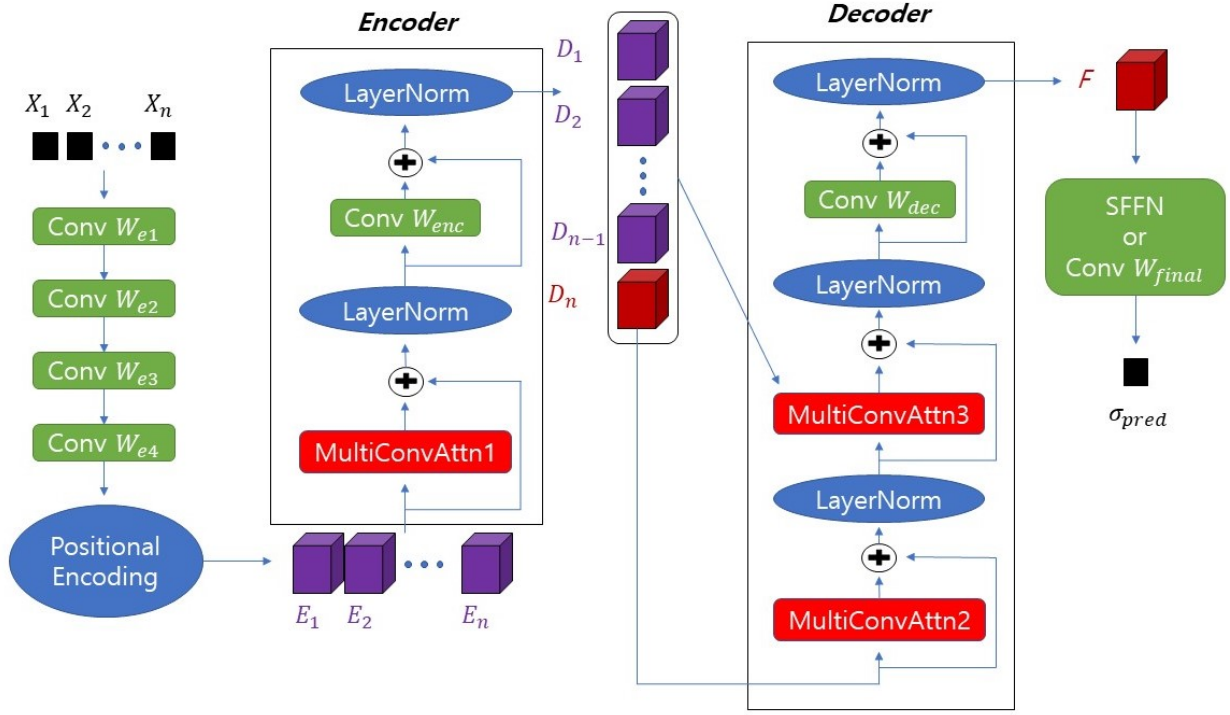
$X_1$ $X_2$ $X_n$

Conv $W_{e1}$

Conv $W_{e2}$

Conv $W_{e3}$

Conv $W_{e4}$

Positional Encoding

Encoder

LayerNorm

Conv $W_{enc}$

LayerNorm

MultiConvAttn1

$E_1$ $E_2$ $E_n$

$D_1$

$D_2$

$D_{n-1}$

$D_n$

Decoder

LayerNorm

Conv $W_{dec}$

LayerNorm

MultiConvAttn3

LayerNorm

MultiConvAttn2

$F$

SFFN or Conv $W_{final}$

$\sigma_{pred}$